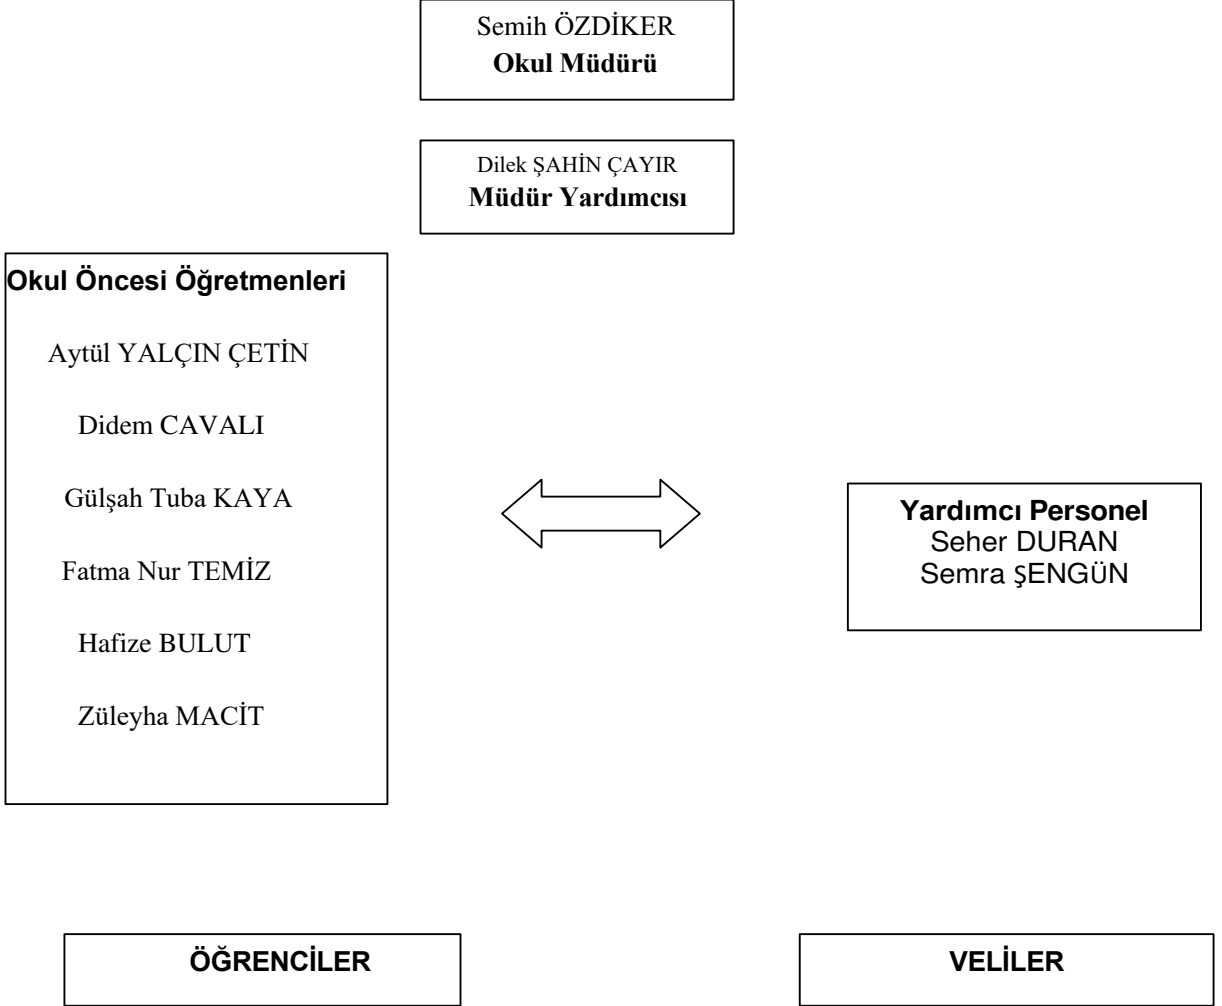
Semih ÖZDİKER
**Okul Müdürü**

Dilek ŞAHİN ÇAYIR
**Müdür Yardımcısı**

**Okul Öncesi Öğretmenleri**

Aytül YALÇIN ÇETİN

Didem CAVALI

Gülşah Tuba KAYA

Fatma Nur TEMİZ

Hafize BULUT

Züleyha MACİT

**Yardımcı Personel**
Seher DURAN
Semra ŞENGÜN

**ÖĞRENCİLER**

**VELİLER**